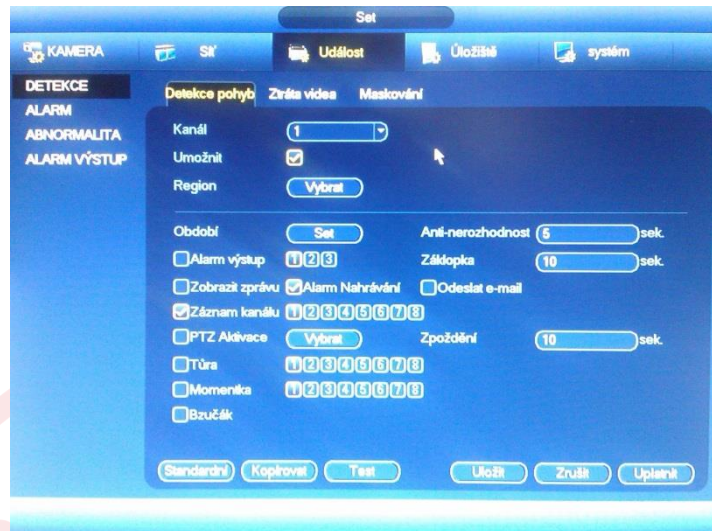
Set

KAMERA
Síť
Událost
Úložiště
systém

DETEKCE
ALARM
ABNORMALITA
ALARM VÝSTUP

Detekce pohyb
Ztráta videa
Maskování

Kanál 1
Umožnit
Region Vybrat

Období Set
Anti-nerozhodnost 5 sek.
Alarm výstup 1 2 3
Záklopka 10 sek.
Zobrazit zprávu
Alarm Nahrávání
Odeslat e-mail
Záznam kanálu 1 2 3 4 5 6 7 8
PTZ Aktivace Vybrat
Zpoždění 10 sek.
Túra 1 2 3 4 5 6 7 8
Momentka 1 2 3 4 5 6 7 8
Bzučák

Standardní
Kopírovat
Test
Uložit
Zrušit
Uplatnit